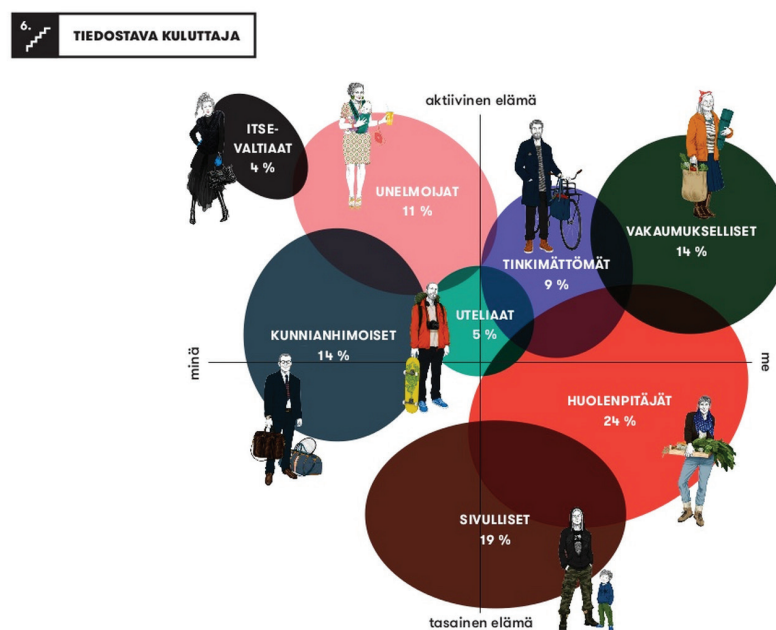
6.

TIEDOSTAVA KULUTTAJA

aktiivinen elämä

ITSE-VALTIAAT
4 %

UNELMOIJAT
11 %

TINKIMÄTTÖMÄT
9 %

VAKAUMUKSELLISET
14 %

KUNNIANHIMOISET
14 %

UTELIAAT
5 %

minä

me

HUOLENPITÄJÄT
24 %

SIVULLISET
19 %

tasainen elämä